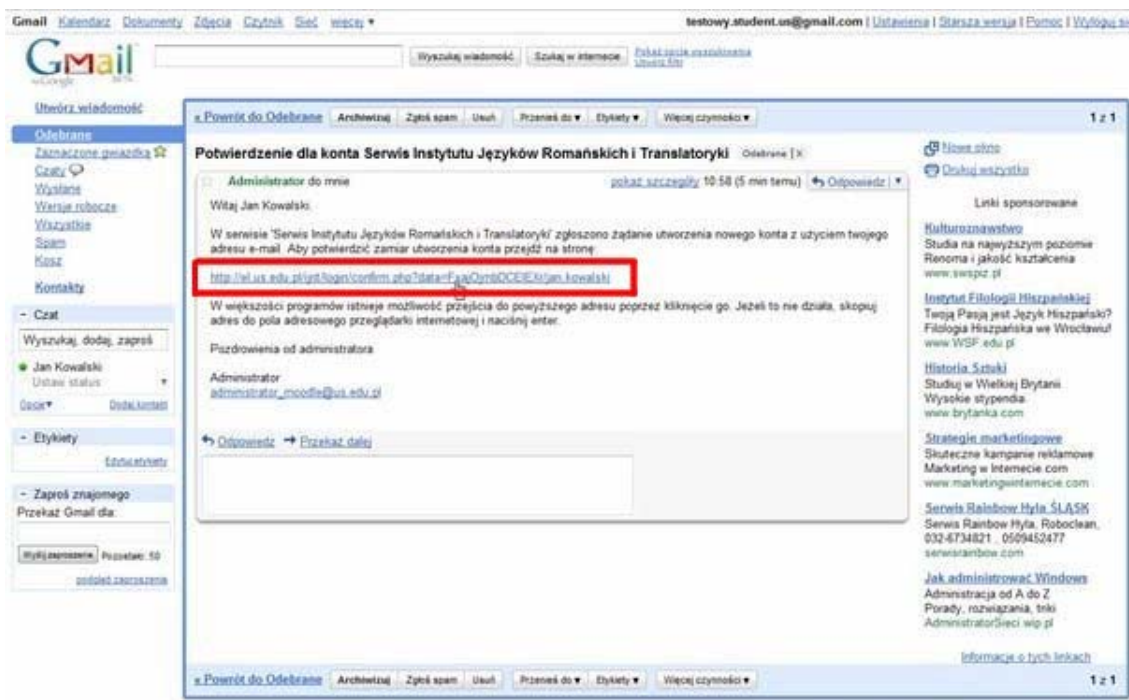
Gmail Kalendarz Dokumenty Zdjęcia Czytnik Sieć więcej ▾

testowy.student.us@gmail.com | Ustawienia | Starsza wersja | Pomoc | Wyloguj się

Gmail by Google BETA

Wyszukaj wiadomość Szukaj w internecie Pokaż opcje wyszukiwania Utwórz filtr

Utwórz wiadomość

Odebrane
Zaznaczone gwiazdką
Czaty
Wysłane
Wersje robocze
Wszystkie
Spam
Kosz

Kontakty

- Czat

Wyszukaj, dodaj, zaproś

Jan Kowalski
Ustaw status

Opcje▾ Dodaj kontakt

- Etykiety

Edytuj etykiety

- Zaproś znajomego
Przekaż Gmail dla:

Wyślij zaproszenie Pozostało: 50

podgląd zaproszenia

« Powrót do Odebrane Archiwizuj Zgłoś spam Usuń Przenieś do ▾ Etykiety ▾ Więcej czynności ▾ 1 z 1

Potwierdzenie dla konta Serwis Instytutu Języków Romańskich i Translatoryki Odebrane X

Administrator do mnie pokaż szczegóły 10:58 (5 min temu) Odpowiedz ▾

Witaj Jan Kowalski,

W serwisie 'Serwis Instytutu Języków Romańskich i Translatoryki' zgłoszono żądanie utworzenia nowego konta z użyciem twojego adresu e-mail. Aby potwierdzić zamiar utworzenia konta przejdź na stronę:

http://el.us.edu.pl/ijrt/login/confirm.php?data=FaajOymbDCEIExr/jan.kowalski

W większości programów istnieje możliwość przejścia do powyższego adresu poprzez kliknięcie go. Jeżeli to nie działa, skopiuj adres do pola adresowego przeglądarki internetowej i naciśnij enter.

Pozdrowienia od administratora

Administrator
administrator_moodle@us.edu.pl

Odpowiedz → Przekaż dalej

Nowe okno
Drukuj wszystko

Linki sponsorowane

Kulturoznawstwo
Studia na najwyższym poziomie
Renoma i jakość kształcenia
www.swspiz.pl

Instytut Filologii Hiszpańskiej
Twoja Pasja jest Język Hiszpański?
Filologia Hiszpańska we Wrocławiu!
www.WSF.edu.pl

Historia Sztuki
Studiuj w Wielkiej Brytanii
Wysokie stypendia
www.brytanka.com

Strategie marketingowe
Skuteczne kampanie reklamowe
Marketing w Internecie.com
www.marketingwinternecie.com

Serwis Rainbow Hyla ŚLĄSK
Serwis Rainbow Hyla, Roboclean,
032-6734821 , 0509452477
serwisrainbow.com

Jak administrować Windows
Administracja od A do Z
Porady, rozwiązania, triki
AdministratorSieci.wip.pl

Informacje o tych linkach

« Powrót do Odebrane Archiwizuj Zgłoś spam Usuń Przenieś do ▾ Etykiety ▾ Więcej czynności ▾ 1 z 1